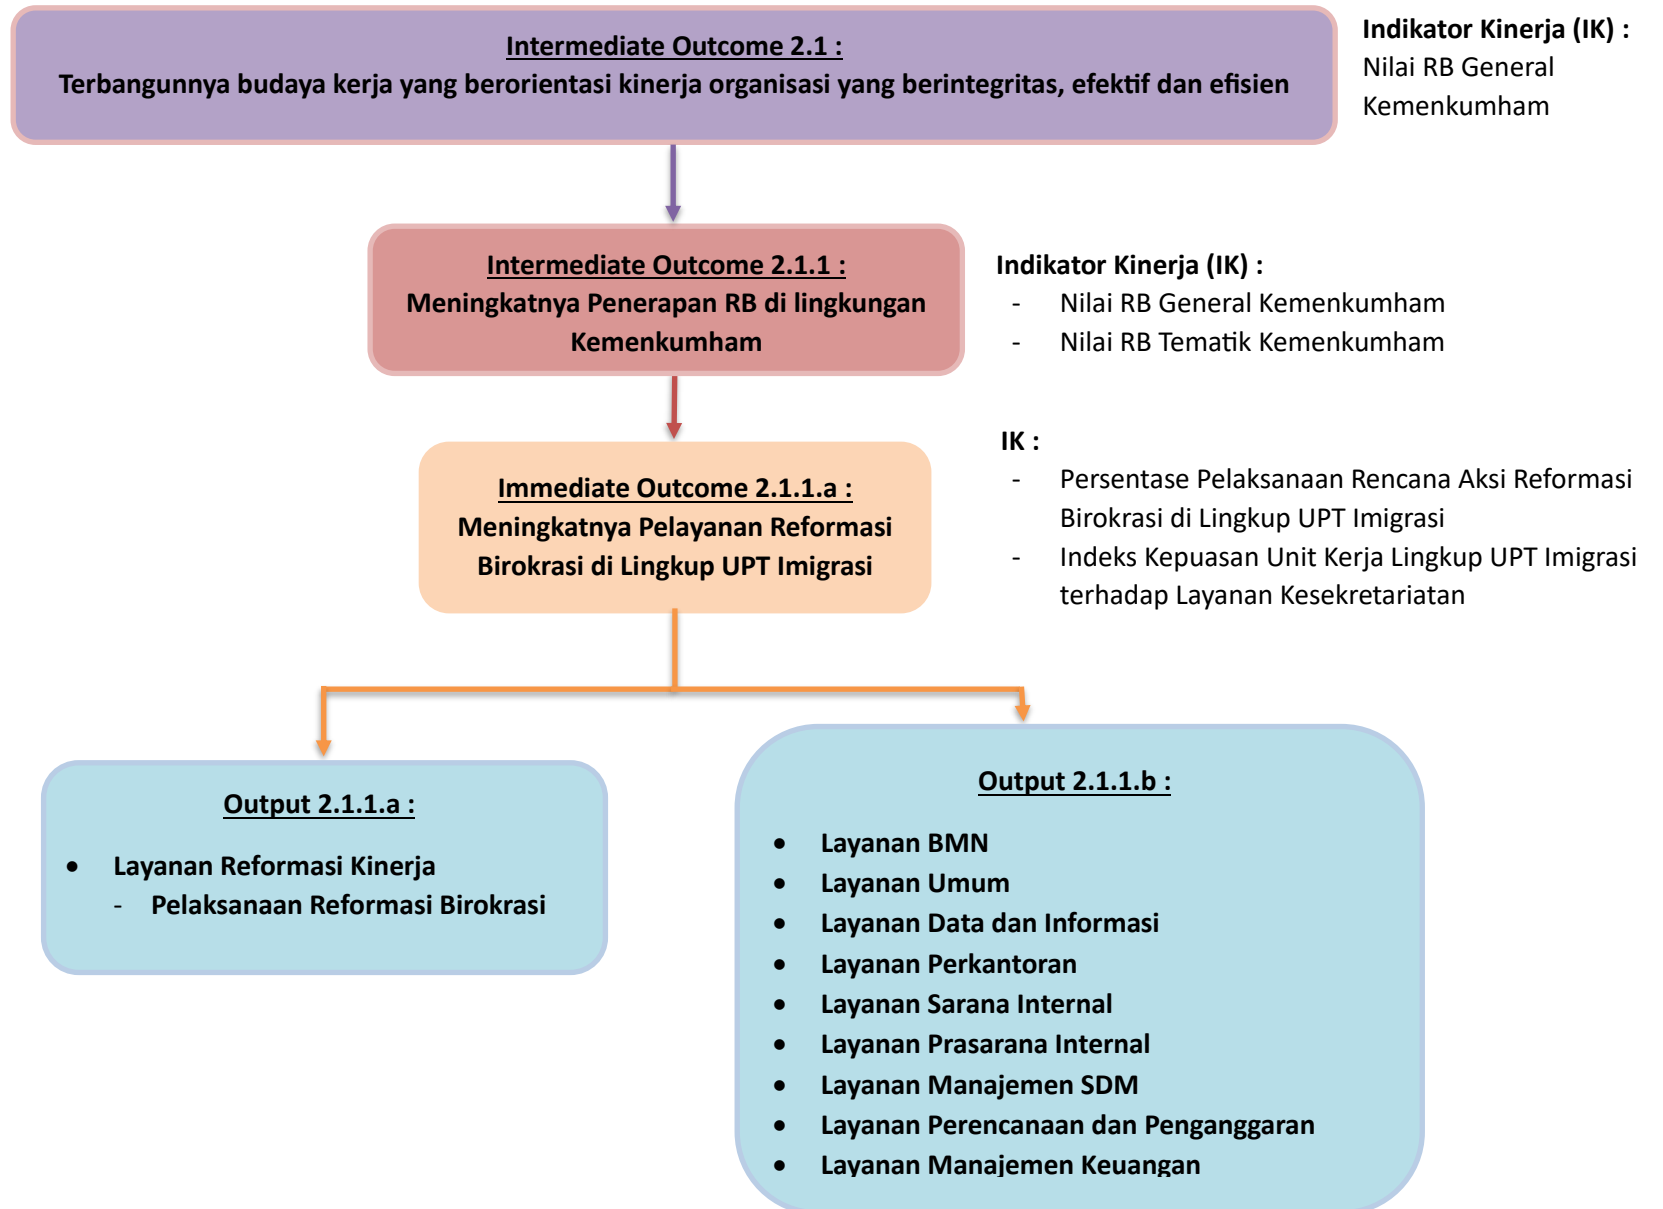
Intermediate Outcome 2.1 :
Terbangunnya budaya kerja yang berorientasi kinerja organisasi yang berintegritas, efektif dan efisien

Indikator Kinerja (IK) :
Nilai RB General Kemenkumham

Intermediate Outcome 2.1.1 :
Meningkatnya Penerapan RB di lingkungan Kemenkumham

Indikator Kinerja (IK) :
- Nilai RB General Kemenkumham
- Nilai RB Tematik Kemenkumham

Immediate Outcome 2.1.1.a :
Meningkatnya Pelayanan Reformasi Birokrasi di Lingkup UPT Imigrasi

IK :
- Persentase Pelaksanaan Rencana Aksi Reformasi Birokrasi di Lingkup UPT Imigrasi
- Indeks Kepuasan Unit Kerja Lingkup UPT Imigrasi terhadap Layanan Kesekretariatan

Output 2.1.1.a :
• Layanan Reformasi Kinerja
- Pelaksanaan Reformasi Birokrasi

Output 2.1.1.b :
• Layanan BMN
• Layanan Umum
• Layanan Data dan Informasi
• Layanan Perkantoran
• Layanan Sarana Internal
• Layanan Prasarana Internal
• Layanan Manajemen SDM
• Layanan Perencanaan dan Penganggaran
• Layanan Manajemen Keuangan